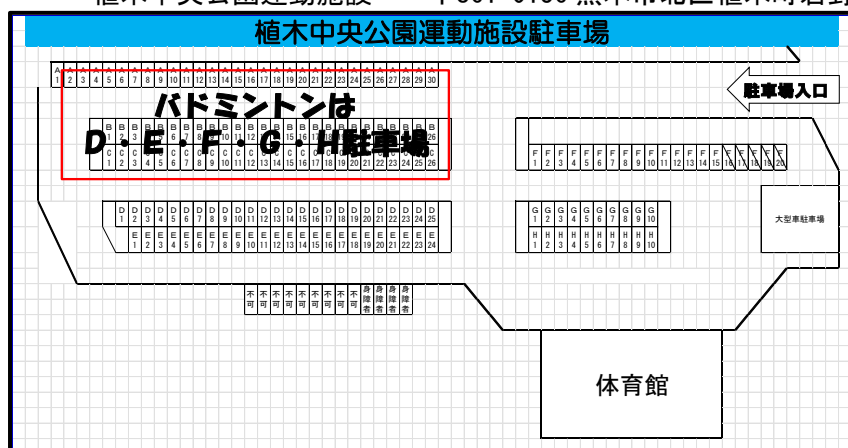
植木中央公園運動施設駐車場

A 1 2 3 4 5 6 7 8 9 10 11 12 13 14 15 16 17 18 19 20 21 22 23 24 25 26 27 28 29 30

駐車場入口

バドミントンは
D・E・F・G・H駐車場

B 1 … B 26
C 1 … C 26

F 1 F 2 F 3 F 4 F 5 F 6 F 7 F 8 F 9 F 10 F 11 F 12 F 13 F 14 F 15 F 16 F 17 F 18 F 19 F 20

D 1 D 2 D 3 D 4 D 5 D 6 D 7 D 8 D 9 D 10 D 11 D 12 D 13 D 14 D 15 D 16 D 17 D 18 D 19 D 20 D 21 D 22 D 23 D 24 D 25
E 1 E 2 E 3 E 4 E 5 E 6 E 7 E 8 E 9 E 10 E 11 E 12 E 13 E 14 E 15 E 16 E 17 E 18 E 19 E 20 E 21 E 22 E 23 E 24

G 1 G 2 G 3 G 4 G 5 G 6 G 7 G 8 G 9 G 10
H 1 H 2 H 3 H 4 H 5 H 6 H 7 H 8 H 9 H 10

大型車駐車場

不可 不可 不可 不可 不可 不可 不可 不可 身障者 身障者 身障者 身障者

体育館